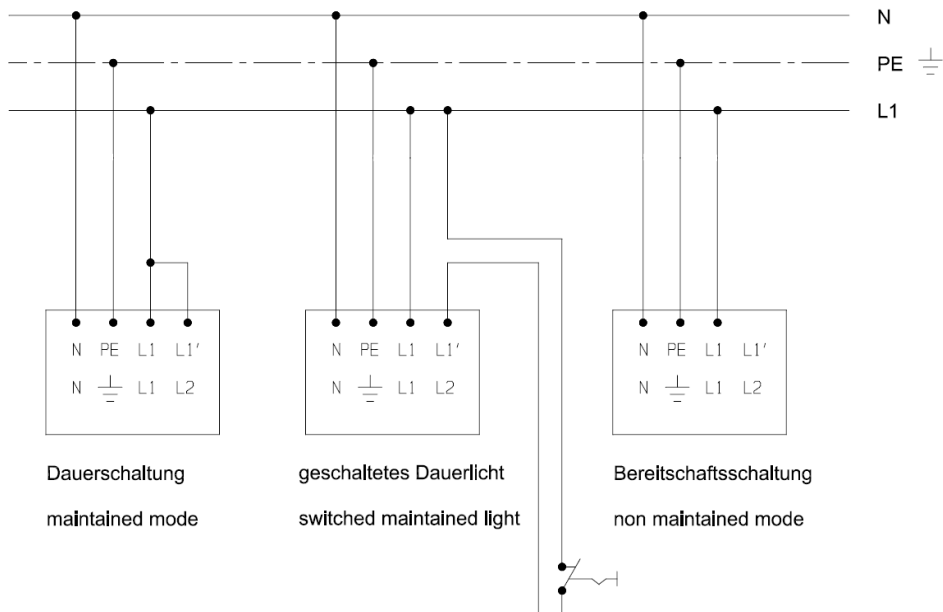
N

PE $\frac{\underline{\quad}}{=}$

L1

N PE L1 L1'

N $\frac{\underline{\quad}}{=}$ L1 L2

Dauerschaltung

maintained mode

N PE L1 L1'

N $\frac{\underline{\quad}}{=}$ L1 L2

geschaltetes Dauerlicht

switched maintained light

N PE L1 L1'

N $\frac{\underline{\quad}}{=}$ L1 L2

Bereitschaftsschaltung

non maintained mode